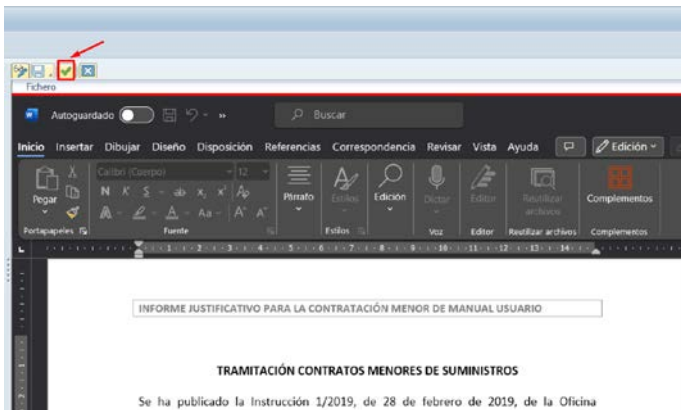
Fichero

Autoguardado

Buscar

Inicio Insertar Dibujar Diseño Disposición Referencias Correspondencia Revisar Vista Ayuda

Edición

Pegar

Calibri (Cuerpo) 12

N K S ab $x_2$ $x^2$

Párrafo

Estilos

Edición

Dictar

Editor

Reutilizar archivos

Complementos

Portapapeles

Fuente

Estilos

Voz

Editor

Reutilizar archivos

Complementos

INFORME JUSTIFICATIVO PARA LA CONTRATACIÓN MENOR DE MANUAL USUARIO

TRAMITACIÓN CONTRATOS MENORES DE SUMINISTROS

Se ha publicado la Instrucción 1/2019, de 28 de febrero de 2019, de la Oficina